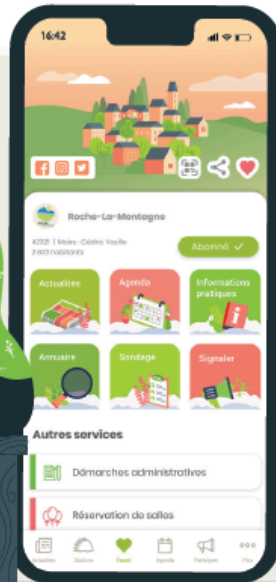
16:42

Roche-La-Montagne

42921 | Maire : Cédric Vasille
3 603 habitants

Abonné ✓

Actualités

Agenda

Informations pratiques

Annuaire

Sondage

Signaler

Autres services

Démarches administratives

Réservation de salles

Actualités

Déchets

Favori

Agenda

Participer

Plus